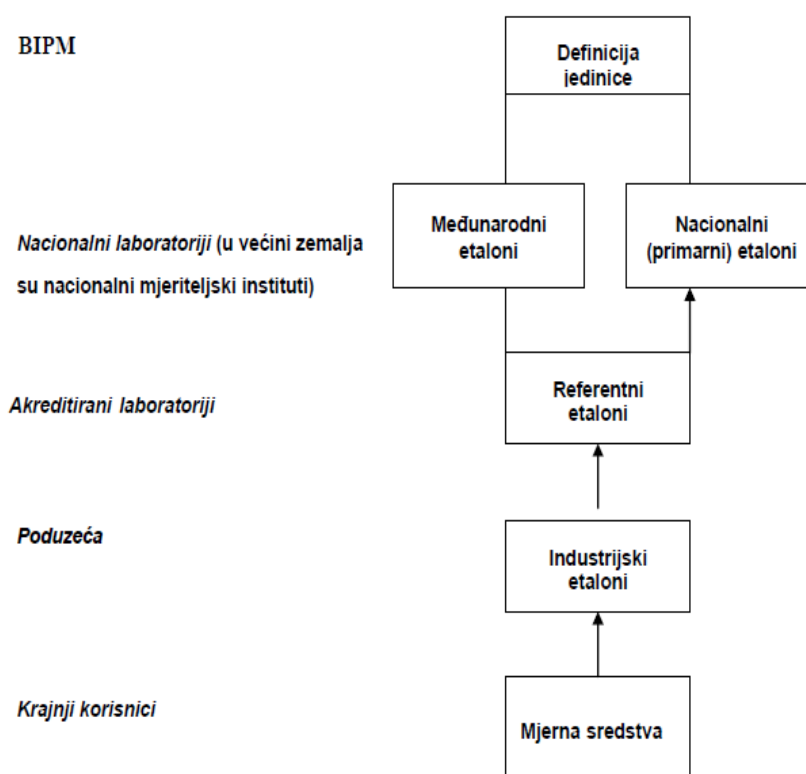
BIPM

Definicija jedinice

Nacionalni laboratoriji (u većini zemalja su nacionalni mjeriteljski instituti)

Međunarodni etaloni

Nacionalni (primarni) etaloni

Akreditirani laboratoriji

Referentni etaloni

Poduzeća

Industrijski etaloni

Krajnji korisnici

Mjerna sredstva